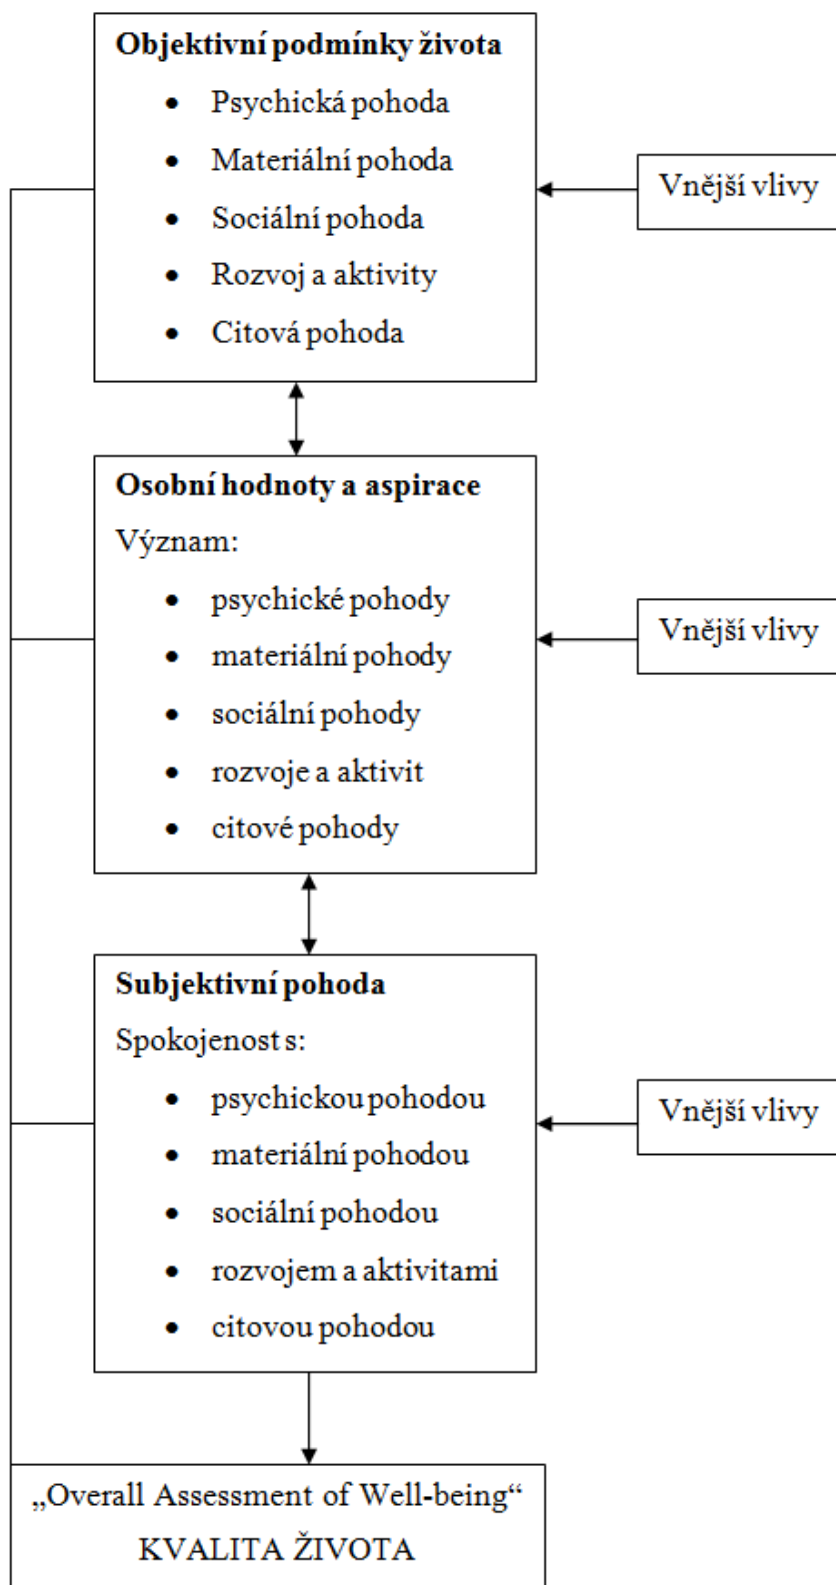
**Objektivní podmínky života**
- Psychická pohoda
- Materiální pohoda
- Sociální pohoda
- Rozvoj a aktivity
- Citová pohoda

Vnější vlivy

**Osobní hodnoty a aspirace**
Význam:
- psychické pohody
- materiální pohody
- sociální pohody
- rozvoje a aktivit
- citové pohody

Vnější vlivy

**Subjektivní pohoda**
Spokojenost s:
- psychickou pohodou
- materiální pohodou
- sociální pohodou
- rozvojem a aktivitami
- citovou pohodou

Vnější vlivy

„Overall Assessment of Well-being“
KVALITA ŽIVOTA